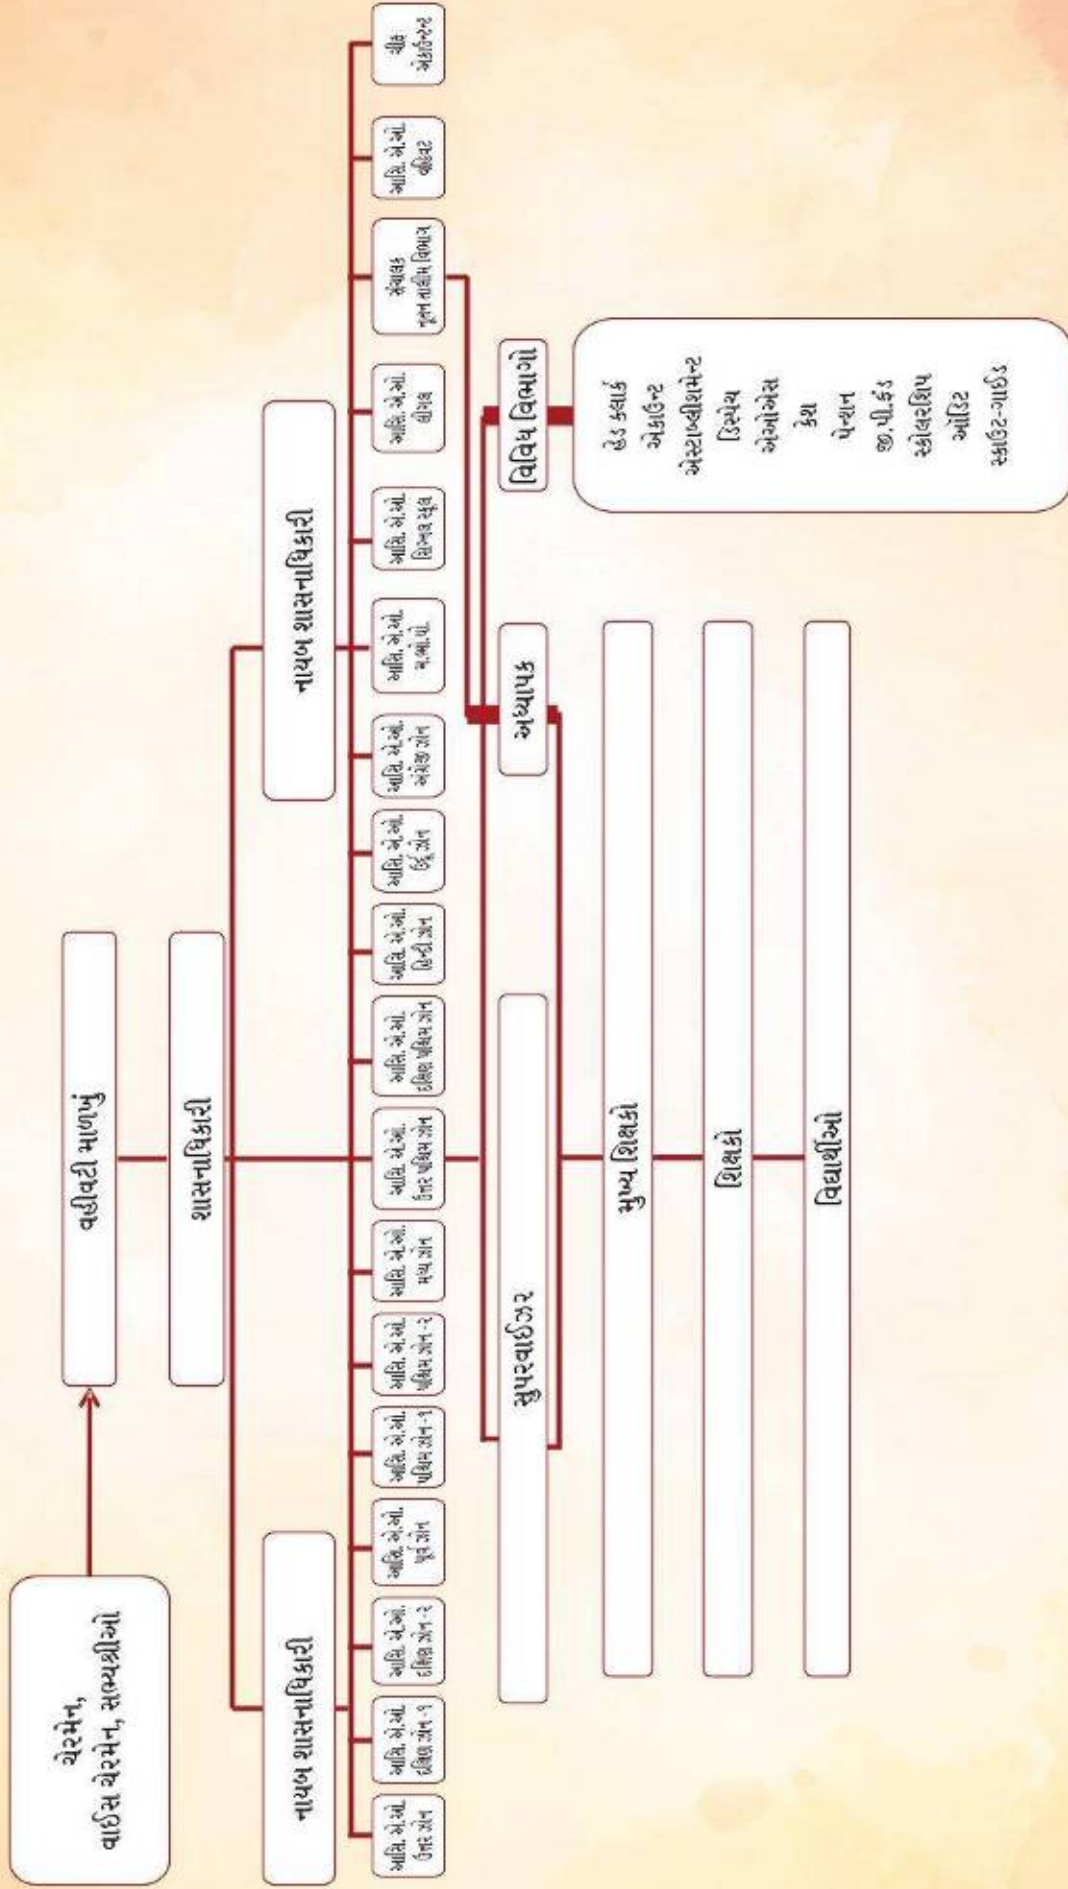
ચેરમેન, વાઇસ ચેરમેન, સભ્યશ્રીઓ

વહીવટી માળખું

શાસનાધિકારી

નાયબ શાસનાધિકારી

નાયબ શાસનાધિકારી

આસિ. એ.ઓ. ઉત્તર ઝોન

આસિ. એ.ઓ. દક્ષિણ ઝોન-૧

આસિ. એ.ઓ. દક્ષિણ ઝોન-૨

આસિ. એ.ઓ. પૂર્વ ઝોન

આસિ. એ.ઓ. પશ્ચિમ ઝોન-૧

આસિ. એ.ઓ. પશ્ચિમ ઝોન-૨

આસિ. એ.ઓ. મધ્ય ઝોન

આસિ. એ.ઓ. ઉત્તર પશ્ચિમ ઝોન

આસિ. એ.ઓ. દક્ષિણ પશ્ચિમ ઝોન

આસિ. એ.ઓ. હિન્દી ઝોન

આસિ. એ.ઓ. ઉર્દુ ઝોન

આસિ. એ.ઓ. અંગ્રેજી ઝોન

આસિ. એ.ઓ. મ.ભા.શો.

આસિ. એ.ઓ. શિક્ષણ સૂત્ર

આસિ. એ.ઓ. હિસાબ

સંયોજક મૂલ્ય તાલીમ વિભાગ

આસિ. એ.ઓ. વહીવટ

ચીફ એકાઉન્ટન્ટ

સુપરવાઇઝર

અધ્યાપક

વિવિધ વિભાગો

હેડ ક્લાર્ક
ઓડીટર
એસ્ટાબ્લીશમેન્ટ
ડિસ્પેચ
એમ્બોએસ
કેશ
પેન્શન
જી.પી.ફંડ
સ્કોલરશીપ
ઓડિટ
સ્કાઉટ-ગાઇડ

મુખ્ય શિક્ષકો

શિક્ષકો

વિદ્યાર્થીઓ